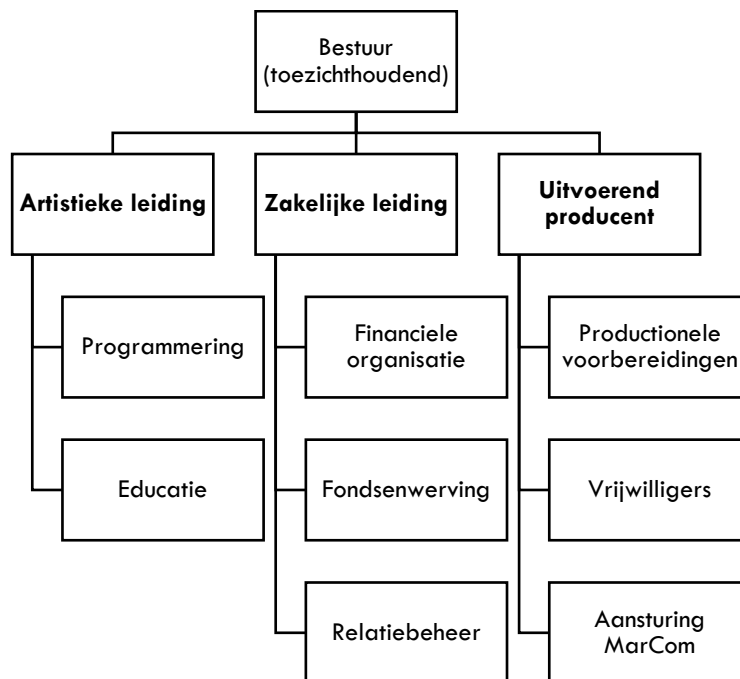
Bestuur (toezichthoudend)

Artistieke leiding

Programmering

Educatie

Zakelijke leiding

Financiele organisatie

Fondsenwerving

Relatiebeheer

Uitvoerend producent

Productionele voorbereidingen

Vrijwilligers

Aansturing MarCom